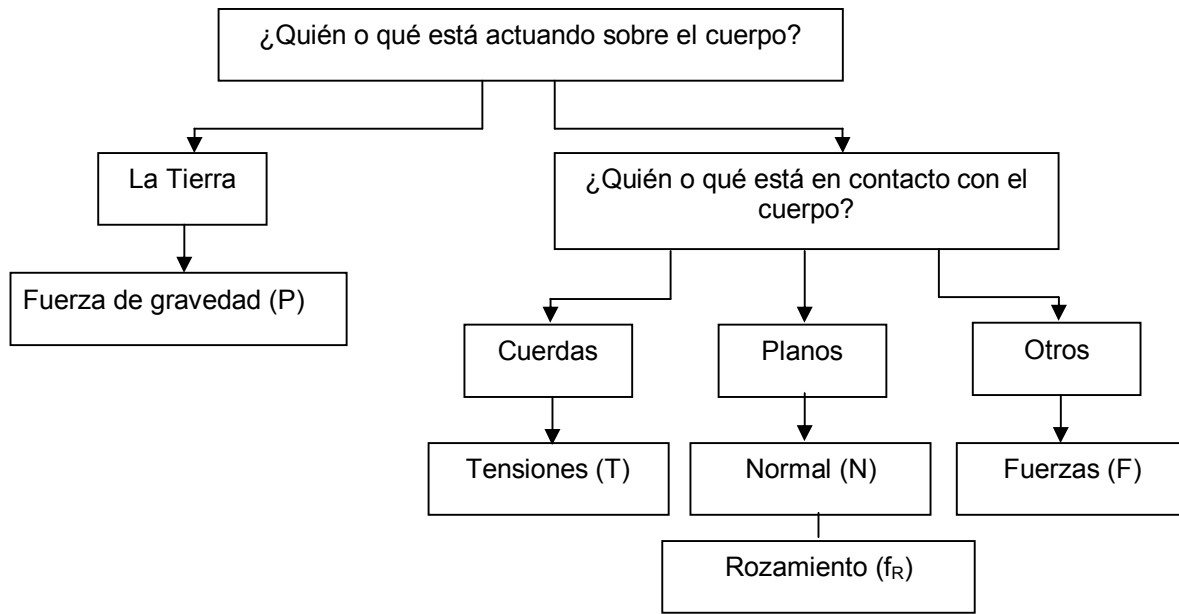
¿Quién o qué está actuando sobre el cuerpo?

La Tierra

Fuerza de gravedad (P)

¿Quién o qué está en contacto con el cuerpo?

Cuerdas

Tensiones (T)

Planos

Normal (N)

Rozamiento ($f_R$)

Otros

Fuerzas (F)